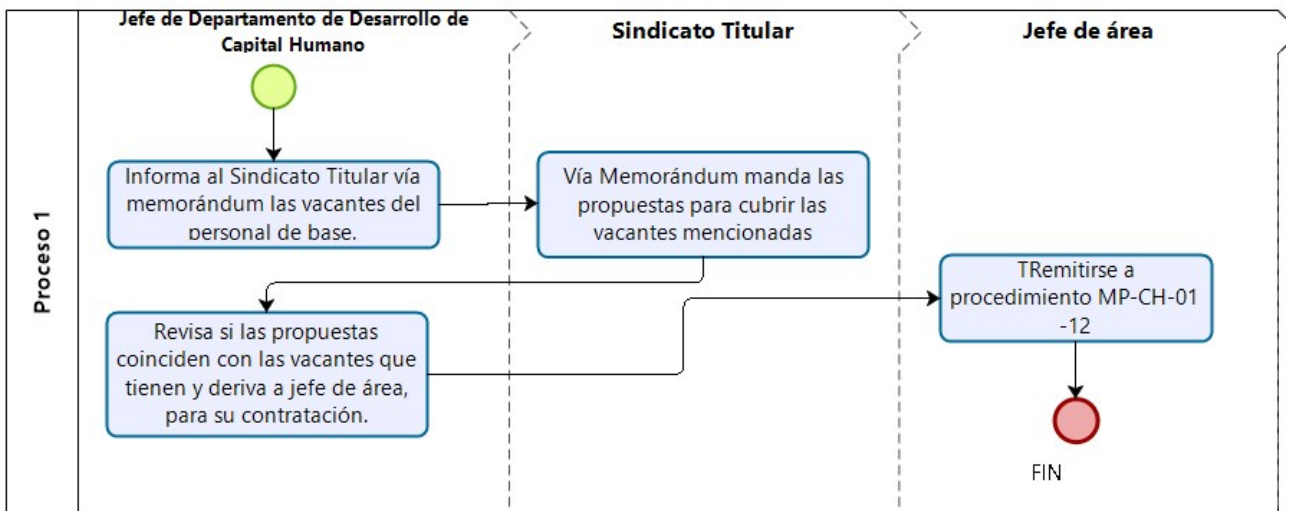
Proceso 1

Jefe de Departamento de Desarrollo de Capital Humano

Sindicato Titular

Jefe de área

Informa al Sindicato Titular vía memorándum las vacantes del personal de base.

Vía Memorándum manda las propuestas para cubrir las vacantes mencionadas

Revisa si las propuestas coinciden con las vacantes que tienen y deriva a jefe de área, para su contratación.

TRemitirse a procedimiento MP-CH-01 -12

FIN